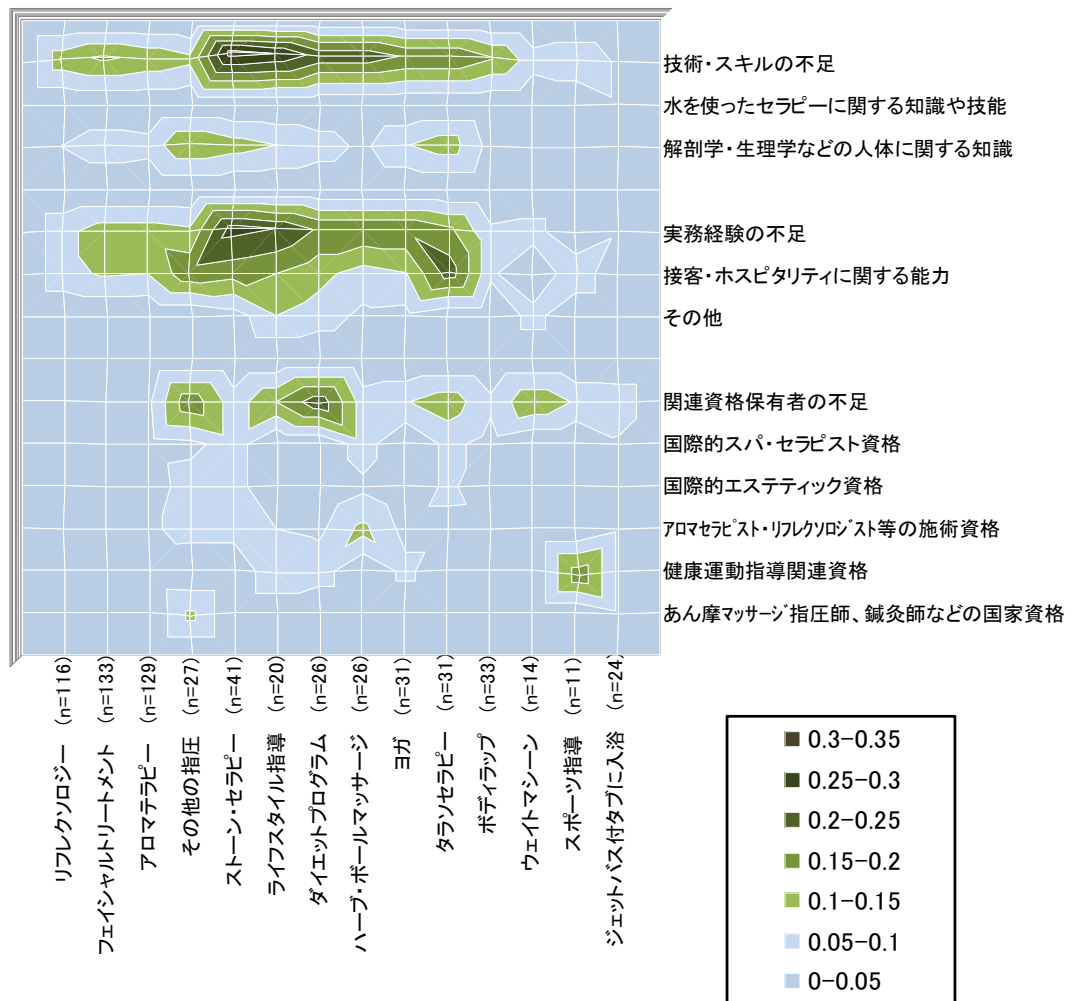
技術・スキルの不足
水を使ったセラピーに関する知識や技能
解剖学・生理学などの人体に関する知識

実務経験の不足
接客・ホスピタリティに関する能力
その他

関連資格保有者の不足
国際的スパ・セラピスト資格
国際的エステティック資格
アロマセラピスト・リフレクソロジスト等の施術資格
健康運動指導関連資格
あん摩マッサージ指圧師、鍼灸師などの国家資格

リフレクソロジー (n=116)
フェイシャルトリートメント (n=133)
アロマテラピー (n=129)
その他の指圧 (n=27)
ストーン・セラピー (n=41)
ライフスタイル指導 (n=20)
ダイエットプログラム (n=26)
ハーブ・ボールマッサージ (n=26)
ヨガ (n=31)
タラソセラピー (n=31)
ボディラップ (n=33)
ウェイトマシーン (n=14)
スポーツ指導 (n=11)
ジェットバス付タブに入浴 (n=24)

0.3-0.35
0.25-0.3
0.2-0.25
0.15-0.2
0.1-0.15
0.05-0.1
0-0.05